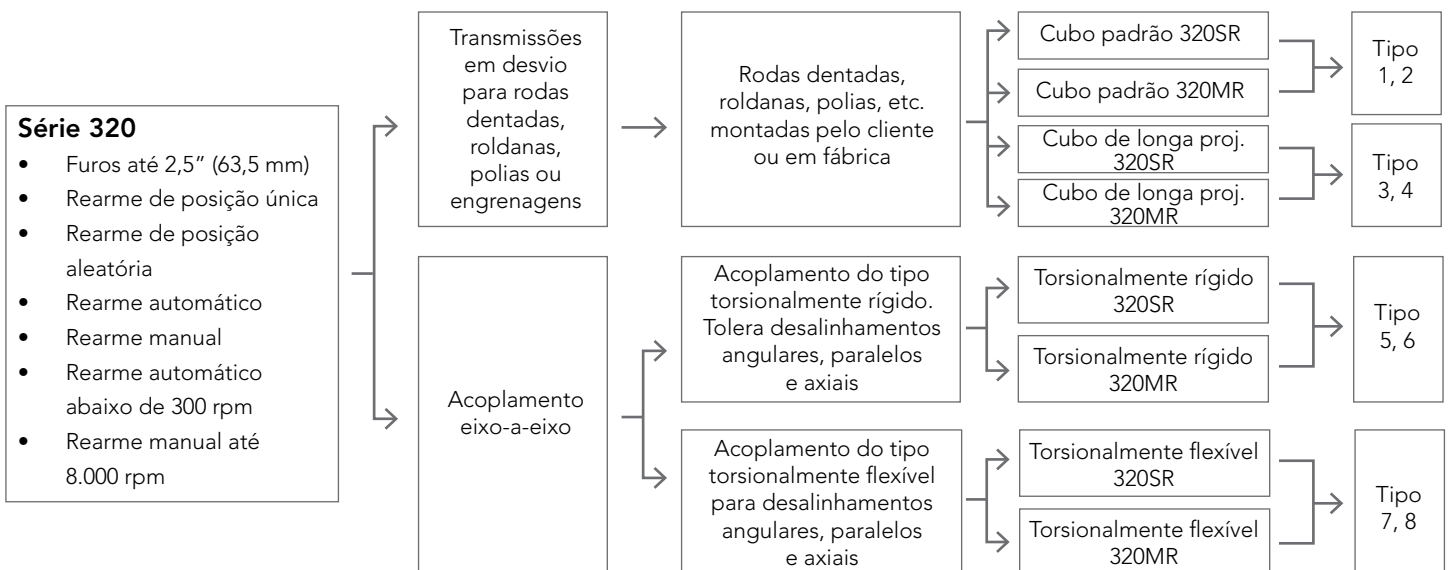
Série 320

- Furos até 2,5" (63,5 mm)
- Rearme de posição única
- Rearme de posição aleatória
- Rearme automático
- Rearme manual
- Rearme automático abaixo de 300 rpm
- Rearme manual até 8.000 rpm

Transmissões em desvio para rodas dentadas, roldanas, polias ou engrenagens

Rodas dentadas, roldanas, polias, etc. montadas pelo cliente ou em fábrica

Cubo padrão 320SR

Cubo padrão 320MR

Tipo 1, 2

Cubo de longa proj. 320SR

Cubo de longa proj. 320MR

Tipo 3, 4

Acoplamento eixo-a-eixo

Acoplamento do tipo torsionalmente rígido. Tolera desalinhamentos angulares, paralelos e axiais

Torsionalmente rígido 320SR

Torsionalmente rígido 320MR

Tipo 5, 6

Acoplamento do tipo torsionalmente flexível para desalinhamentos angulares, paralelos e axiais

Torsionalmente flexível 320SR

Torsionalmente flexível 320MR

Tipo 7, 8